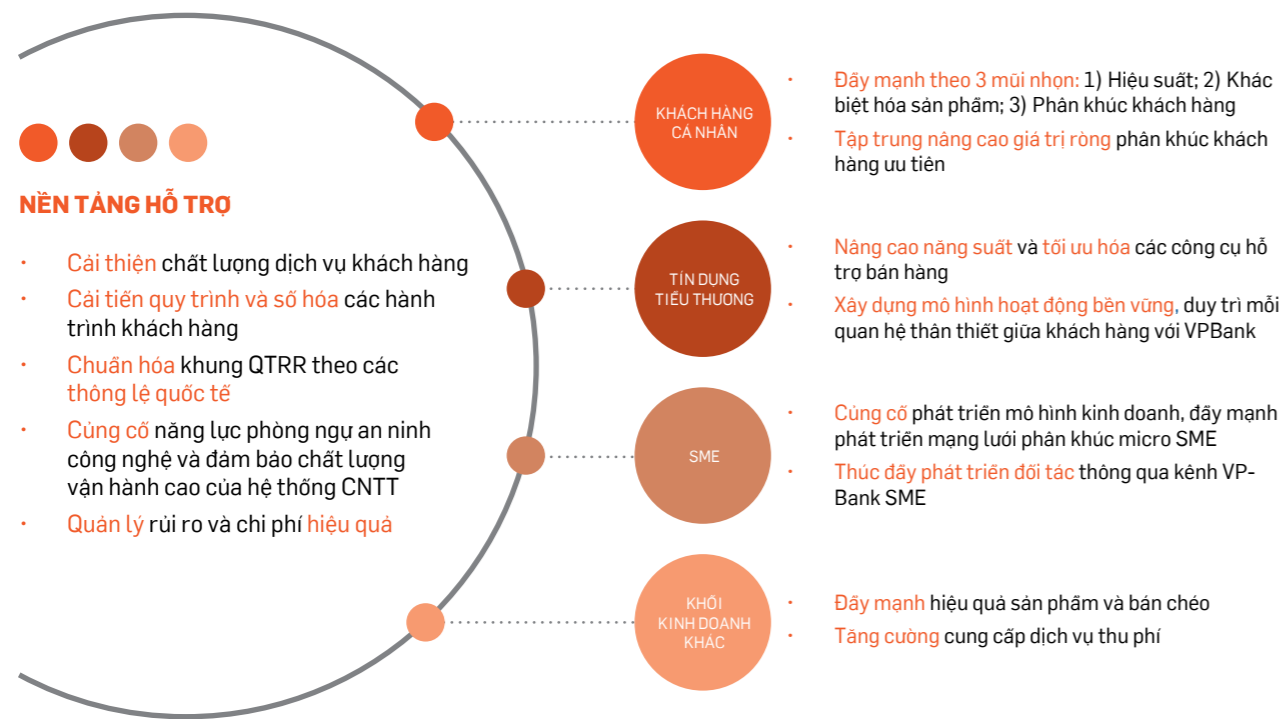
NỀN TẢNG HỖ TRỢ

- Cải thiện chất lượng dịch vụ khách hàng
- Cải tiến quy trình và số hóa các hành trình khách hàng
- Chuẩn hóa khung QTRR theo các thông lệ quốc tế
- Củng cố năng lực phòng ngự an ninh công nghệ và đảm bảo chất lượng vận hành cao của hệ thống CNTT
- Quản lý rủi ro và chi phí hiệu quả

KHÁCH HÀNG CÁ NHÂN

- Đẩy mạnh theo 3 mũi nhọn: 1) Hiệu suất; 2) Khác biệt hóa sản phẩm; 3) Phân khúc khách hàng
- Tập trung nâng cao giá trị ròng phân khúc khách hàng ưu tiên

TÍN DỤNG TIỂU THƯƠNG

- Nâng cao năng suất và tối ưu hóa các công cụ hỗ trợ bán hàng
- Xây dựng mô hình hoạt động bền vững, duy trì mối quan hệ thân thiết giữa khách hàng với VPBank

SME

- Củng cố phát triển mô hình kinh doanh, đẩy mạnh phát triển mạng lưới phân khúc micro SME
- Thúc đẩy phát triển đối tác thông qua kênh VPBank SME

KHỐI KINH DOANH KHÁC

- Đẩy mạnh hiệu quả sản phẩm và bán chéo
- Tăng cường cung cấp dịch vụ thu phí